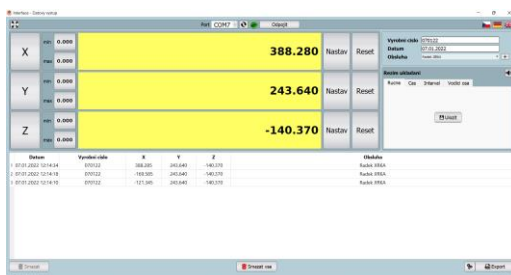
Interface - Datové vstupy

Port COM7 Odpojit

X min 0.000 max 0.000 388.280 Nastav Reset

Y min 0.000 max 0.000 243.640 Nastav Reset

Z min 0.000 max 0.000 -140.370 Nastav Reset

Vyrobní číslo 070122
Datum 07.01.2022
Obsluha Radek XRBA

Režim ukládání
Ruční Čas Interval Vodící osa

Uložit

| Datum | Vyrobní číslo | X | Y | Z | Obsluha |
|---|---|---|---|---|---|
| 1 07.01.2022 12:14:34 | 070122 | 388.285 | 243.640 | -140.370 | Radek XRBA |
| 2 07.01.2022 12:14:18 | 070122 | -168.585 | 243.640 | -140.370 | Radek XRBA |
| 3 07.01.2022 12:14:10 | 070122 | -121.585 | 243.640 | -140.370 | Radek XRBA |

Smazat Smazat vse Export